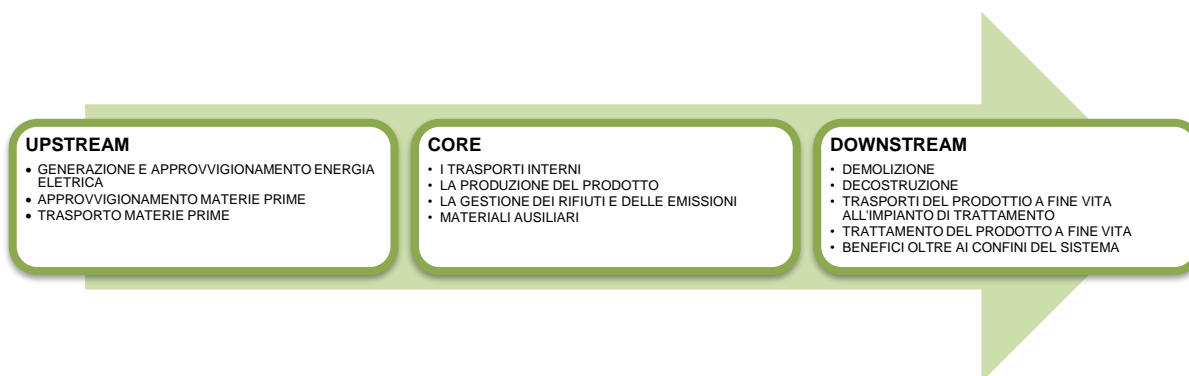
UPSTREAM
- GENERAZIONE E APPROVVIGIONAMENTO ENERGIA ELETRICA
- APPROVVIGIONAMENTO MATERIE PRIME
- TRASPORTO MATERIE PRIME

CORE
- I TRASPORTI INTERNI
- LA PRODUZIONE DEL PRODOTTO
- LA GESTIONE DEI RIFIUTI E DELLE EMISSIONI
- MATERIALI AUSILIARI

DOWNSTREAM
- DEMOLIZIONE
- DECOSTRUZIONE
- TRASPORTI DEL PRODOTTIO A FINE VITA ALL'IMPIANTO DI TRATTAMENTO
- TRATTAMENTO DEL PRODOTTO A FINE VITA
- BENEFICI OLTRE AI CONFINI DEL SISTEMA